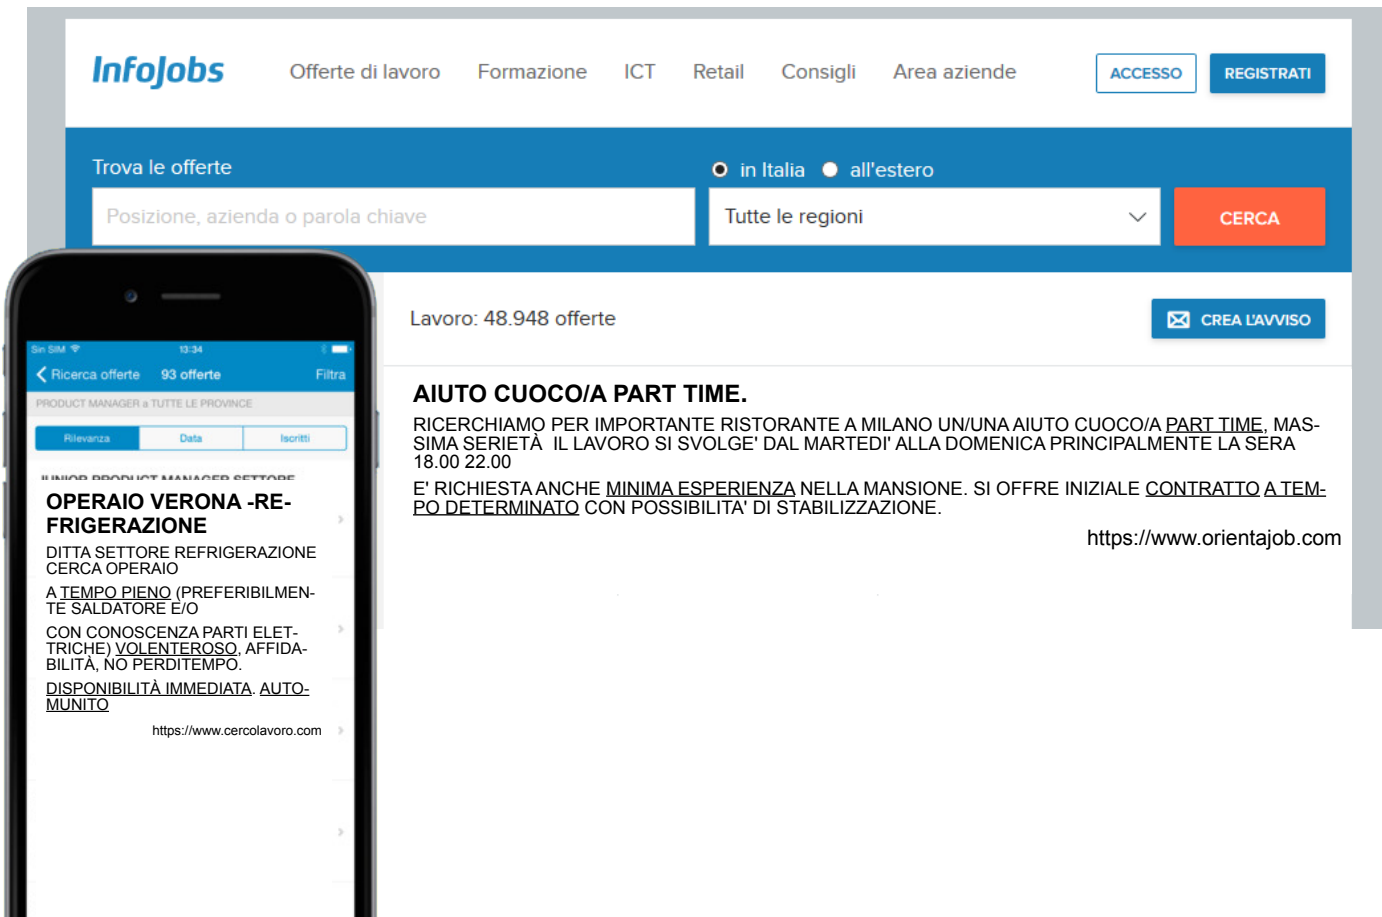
InfoJobs Offerte di lavoro Formazione ICT Retail Consigli Area aziende ACCESSO REGISTRATI

Trova le offerte

in Italia all'estero

Posizione, azienda o parola chiave

Tutte le regioni

CERCA

Lavoro: 48.948 offerte

CREA L'AVVISO

AIUTO CUOCO/A PART TIME.

RICERCHIAMO PER IMPORTANTE RISTORANTE A MILANO UN/UNA AIUTO CUOCO/A PART TIME, MASSIMA SERIETÀ IL LAVORO SI SVOLGE' DAL MARTEDI' ALLA DOMENICA PRINCIPALMENTE LA SERA 18.00 22.00

E' RICHIESTA ANCHE MINIMA ESPERIENZA NELLA MANSIONE. SI OFFRE INIZIALE CONTRATTO A TEMPO DETERMINATO CON POSSIBILITA' DI STABILIZZAZIONE.

https://www.orientajob.com

Sin SIM 13:34

Ricerca offerte 93 offerte Filtra

PRODUCT MANAGER a TUTTE LE PROVINCE

Rilevanza Data Iscritti

JUNIOR PRODUCT MANAGER SETTORE

OPERAIO VERONA -REFRIGERAZIONE

DITTA SETTORE REFRIGERAZIONE CERCA OPERAIO

A TEMPO PIENO (PREFERIBILMENTE SALDATORE E/O

CON CONOSCENZA PARTI ELETTRICHE) VOLENTEROSO, AFFIDABILITÀ, NO PERDITEMPO.

DISPONIBILITÀ IMMEDIATA. AUTOMUNITO

https://www.cercolavoro.com